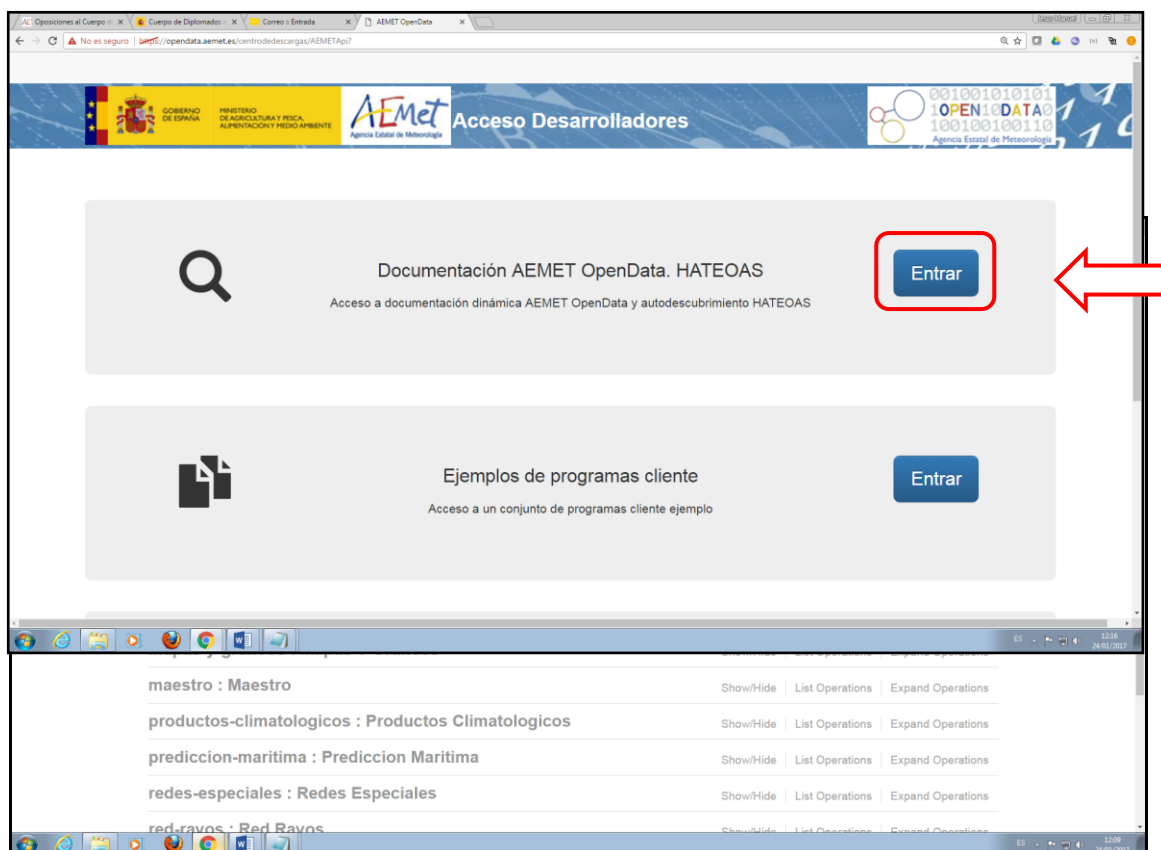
Oposiciones al Cuerpo d ×
Cuerpo de Diplomados ×
Correo :: Entrada ×
AEMET OpenData ×

No es seguro | https://opendata.aemet.es/centrodedescargas/AEMETApi?

GOBIERNO DE ESPAÑA
MINISTERIO DE AGRICULTURA Y PESCA, ALIMENTACIÓN Y MEDIO AMBIENTE
AEMet Agencia Estatal de Meteorología
Acceso Desarrolladores
001001010101
1OPEN10DATA0
100100100110
Agencia Estatal de Meteorología

Documentación AEMET OpenData. HATEOAS
Acceso a documentación dinámica AEMET OpenData y autodescubrimiento HATEOAS
Entrar

Ejemplos de programas cliente
Acceso a un conjunto de programas cliente ejemplo
Entrar

ES 12:16 24/01/2017

maestro : Maestro Show/Hide | List Operations | Expand Operations
productos-climatologicos : Productos Climatologicos Show/Hide | List Operations | Expand Operations
prediccion-maritima : Prediccion Maritima Show/Hide | List Operations | Expand Operations
redes-especiales : Redes Especiales Show/Hide | List Operations | Expand Operations
red-rayos : Red Rayos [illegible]

ES 12:09 24/01/2017